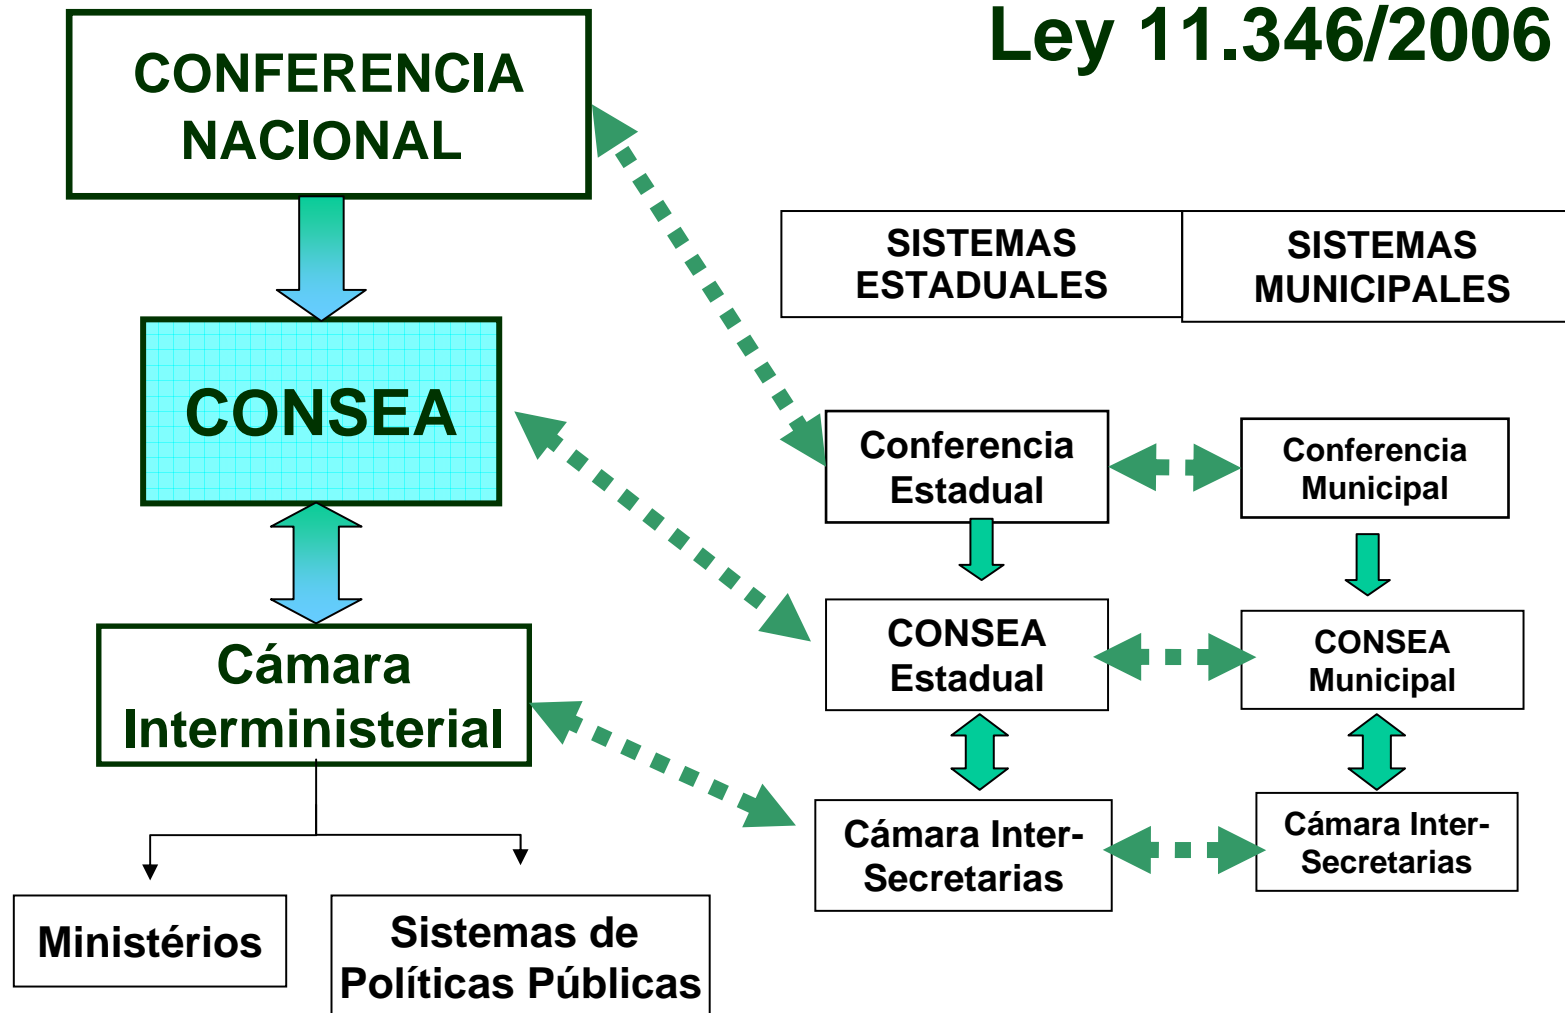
Ley 11.346/2006

CONFERENCIA NACIONAL

CONSEA

Cámara Interministerial

Ministérios

Sistemas de Políticas Públicas

SISTEMAS ESTADUALES

SISTEMAS MUNICIPALES

Conferencia Estadual

Conferencia Municipal

CONSEA Estadual

CONSEA Municipal

Cámara Inter-Secretarias

Cámara Inter-Secretarias